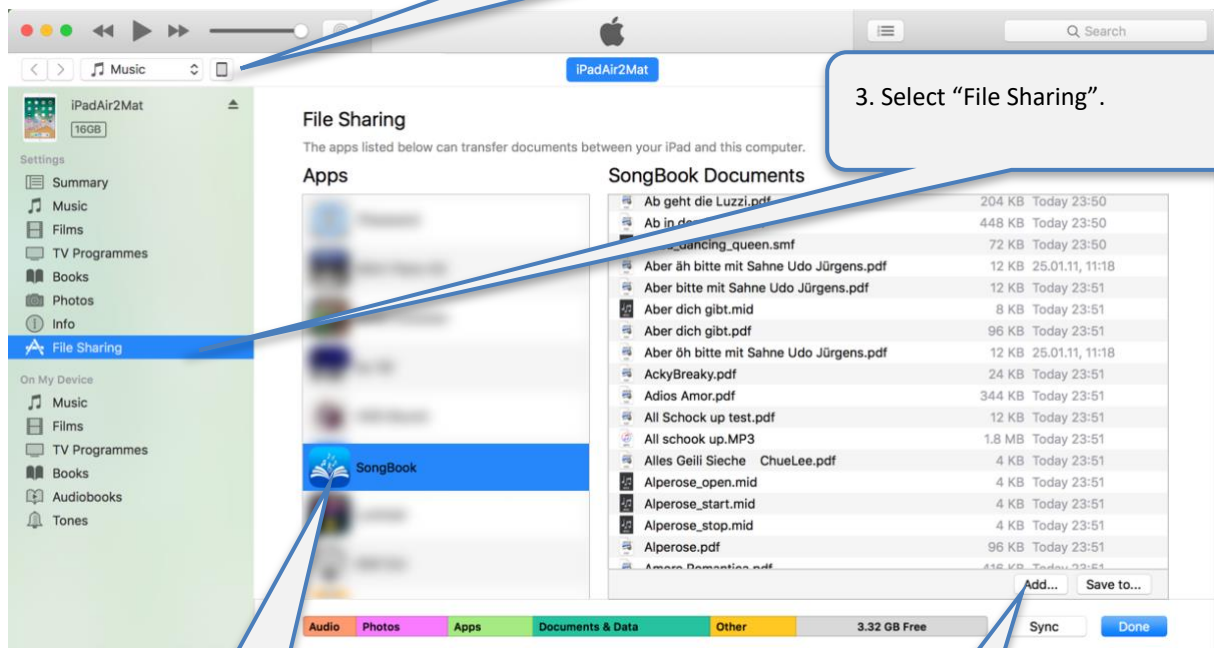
Music

Search

iPadAir2Mat

iPadAir2Mat
16GB

Settings
Summary
Music
Films
TV Programmes
Books
Photos
Info
File Sharing

On My Device
Music
Films
TV Programmes
Books
Audiobooks
Tones

3. Select "File Sharing".

File Sharing
The apps listed below can transfer documents between your iPad and this computer.

Apps

SongBook

SongBook Documents

| | | |
|---|---|---|
| Ab geht die Luzzi.pdf | 204 KB | Today 23:50 |
| Ab in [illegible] | 448 KB | Today 23:50 |
| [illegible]_dancing_queen.smf | 72 KB | Today 23:50 |
| Aber äh bitte mit Sahne Udo Jürgens.pdf | 12 KB | 25.01.11, 11:18 |
| Aber bitte mit Sahne Udo Jürgens.pdf | 12 KB | Today 23:51 |
| Aber dich gibt.mid | 8 KB | Today 23:51 |
| Aber dich gibt.pdf | 96 KB | Today 23:51 |
| Aber öh bitte mit Sahne Udo Jürgens.pdf | 12 KB | 25.01.11, 11:18 |
| AckyBreaky.pdf | 24 KB | Today 23:51 |
| Adios Amor.pdf | 344 KB | Today 23:51 |
| All Schock up test.pdf | 12 KB | Today 23:51 |
| All schook up.MP3 | 1.8 MB | Today 23:51 |
| Alles Geili Sieche ChueLee.pdf | 4 KB | Today 23:51 |
| Alperose_open.mid | 4 KB | Today 23:51 |
| Alperose_start.mid | 4 KB | Today 23:51 |
| Alperose_stop.mid | 4 KB | Today 23:51 |
| Alperose.pdf | 96 KB | Today 23:51 |
| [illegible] | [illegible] | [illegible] |

Add...
Save to...

Audio
Photos
Apps
Documents & Data
Other
3.32 GB Free
Sync
Done